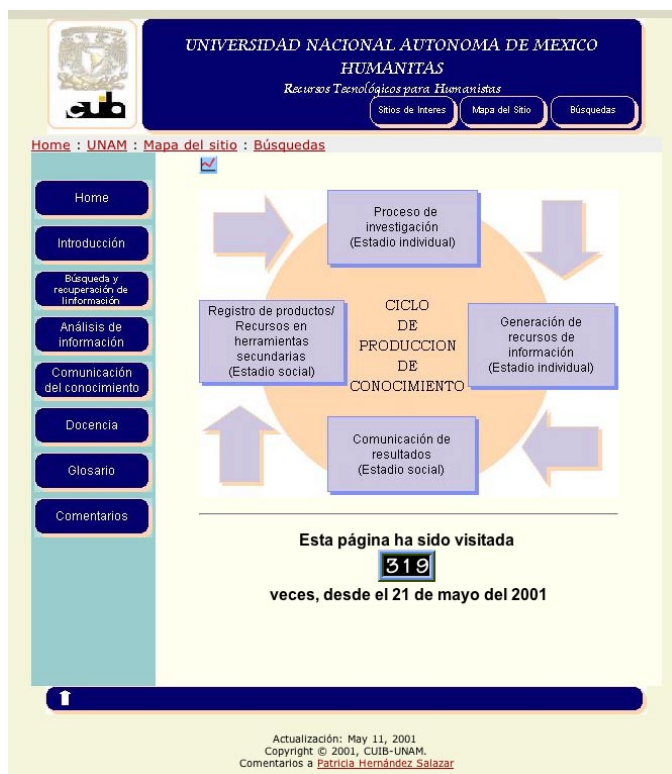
cuib

UNIVERSIDAD NACIONAL AUTONOMA DE MEXICO
HUMANITAS
Recursos Tecnológicos para Humanistas

Sitios de Interes
Mapa del Sitio
Búsquedas

Home : UNAM : Mapa del sitio : Búsquedas

Home
Introducción
Búsqueda y recuperación de linformación
Análisis de información
Comunicación del conocimiento
Docencia
Glosario
Comentarios

Proceso de investigación (Estadio individual)

Registro de productos/ Recursos en herramientas secundarias (Estadio social)

CICLO DE PRODUCCION DE CONOCIMIENTO

Generación de recursos de información (Estadio individual)

Comunicación de resultados (Estadio social)

Esta página ha sido visitada
319
veces, desde el 21 de mayo del 2001

Actualización: May 11, 2001
Copyright © 2001, CUIB-UNAM.
Comentarios a Patricia Hernández Salazar